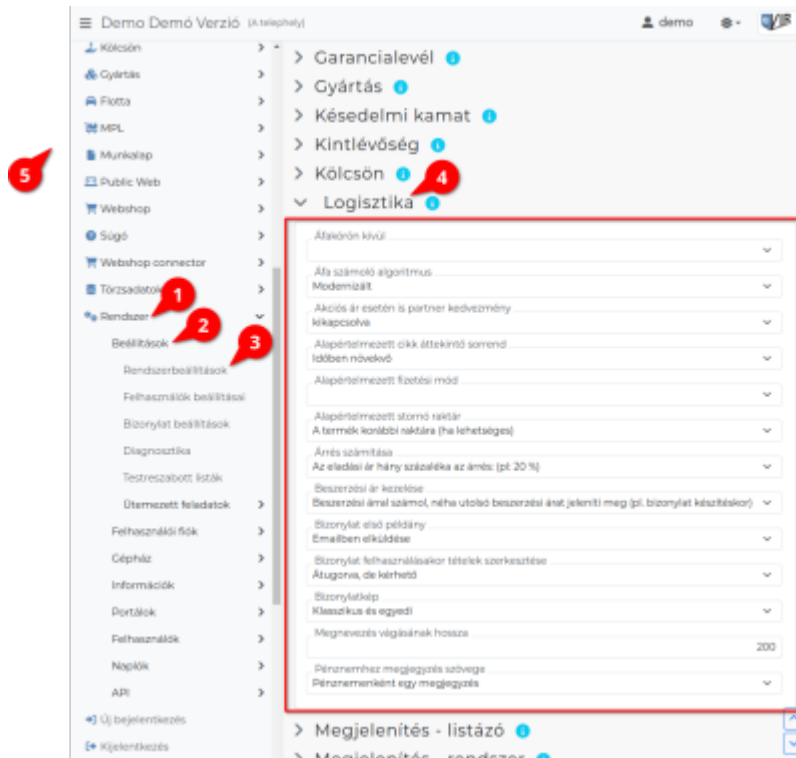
≡ Demo Demó Verzió (A telephely)

demo

Kölcsön
Gyártás
Flotta
MPL
Munkalap
Public Web
Webshop
Súgó
Webshop connector
Törzsadatok
Rendszer
Beállítások
Rendszerbeállítások
Felhasználók beállításai
Bizonylat beállítások
Diagnosztika
Testreszabott listák
Ütemezett feladatok
Felhasználói fiók
Cégház
Információk
Portálok
Felhasználók
Naplók
API
Új bejelentkezés
Kijelentkezés

5
1
2
3
4

> Garancialevél
> Gyártás
> Késedelmi kamat
> Kintlévőség
> Kölcsön
⌄ Logisztika

Áfakörön kívül

Áfa számoló algoritmus
Modernizált

Akciós ár esetén is partner kedvezmény
kikapcsolva

Alapértelmezett cikk áttekintő sorrend
Időben növekvő

Alapértelmezett fizetési mód

Alapértelmezett stornó raktár
A termék korábbi raktára (ha lehetséges)

Árrés számítása
Az eladási ár hány százaléka az árrés: (pl. 20 %)

Beszerzési ár kezelése
Beszerzési árral számol, néha utolsó beszerzési árat jeleníti meg (pl. bizonylat készítéskor)

Bizonylat első példány
Emailben elküldése

Bizonylat felhasználásakor tételek szerkesztése
Átugorva, de kérhető

Bizonylatkép
Klasszikus és egyedi

Megnevezés vágásának hossza
200

Pénznemhez megjegyzés szövege
Pénznemenként egy megjegyzés

> Megjelenítés - listázó
> Megjelenítés - rendszer